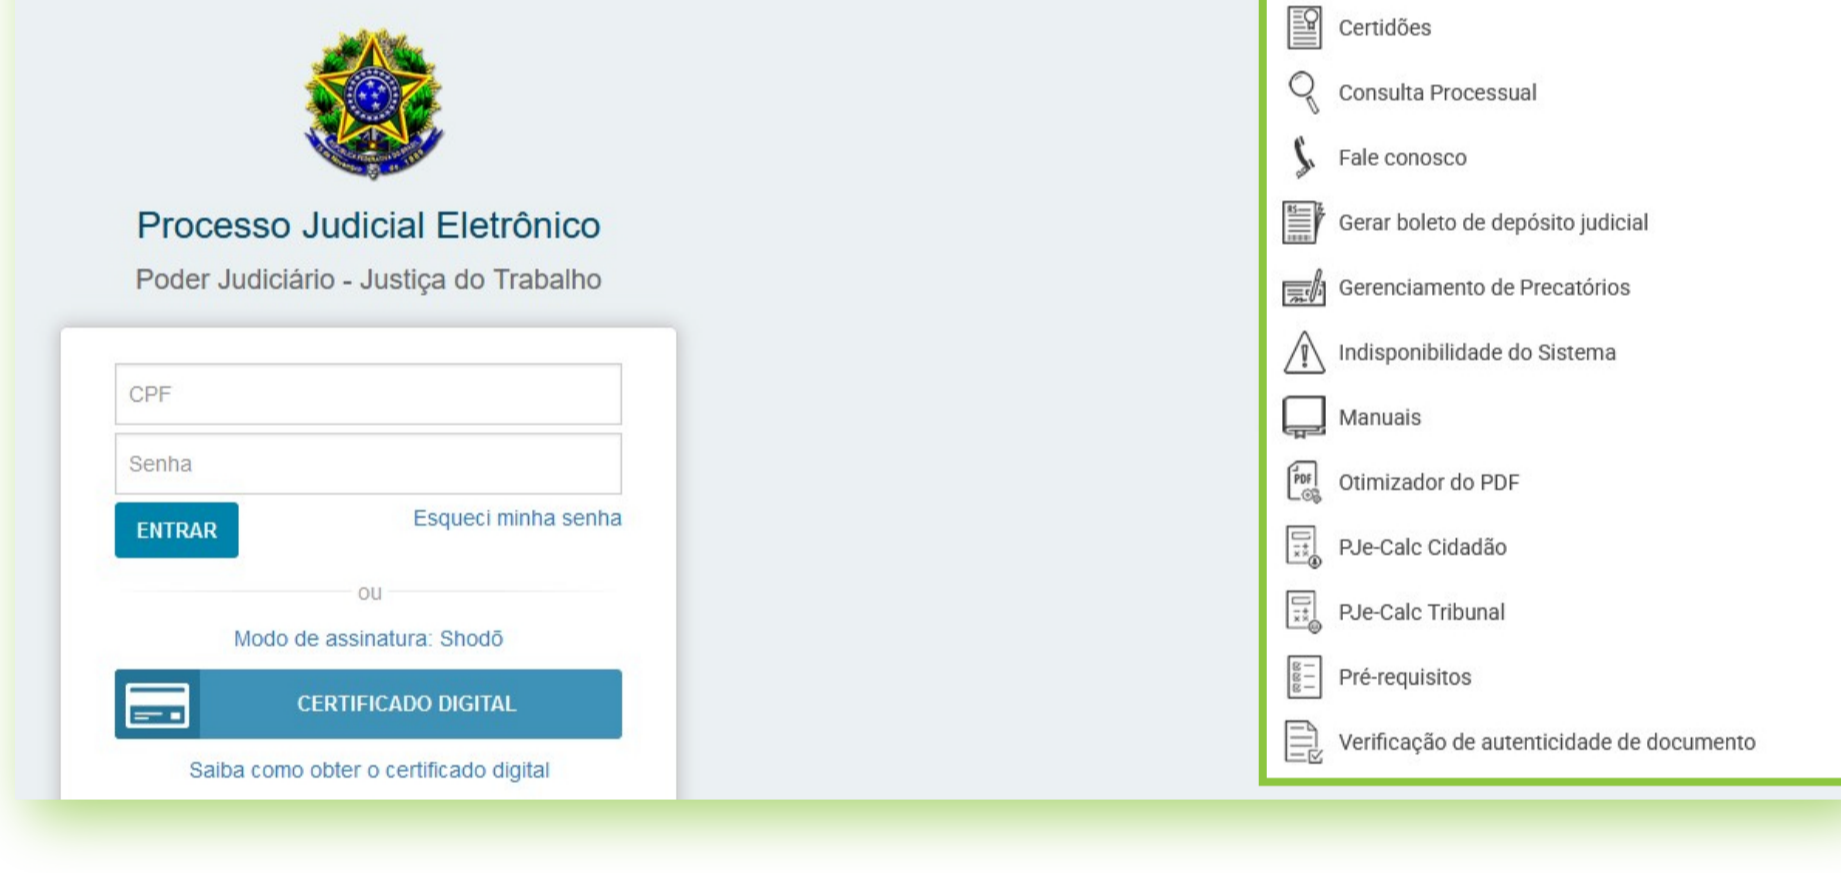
Processo Judicial Eletrônico

Poder Judiciário - Justiça do Trabalho

CPF

Senha

ENTRAR

Esqueci minha senha

ou

Modo de assinatura: Shodō

CERTIFICADO DIGITAL

Saiba como obter o certificado digital

Certidões

Consulta Processual

Fale conosco

Gerar boleto de depósito judicial

Gerenciamento de Precatórios

Indisponibilidade do Sistema

Manuais

Otimizador do PDF

PJe-Calc Cidadão

PJe-Calc Tribunal

Pré-requisitos

Verificação de autenticidade de documento